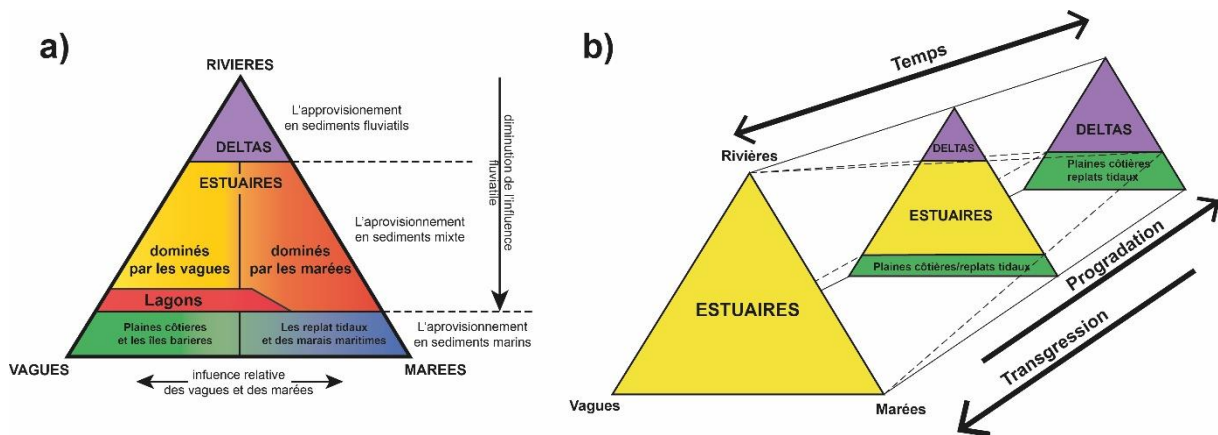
a)

RIVIERES

DELTAS

L'approvisionement en sediments fluviatils

diminution de l'influence fluviatile

ESTUAIRES

dominés par les vagues

dominés par les marées

L'aprovisionnement en sediments mixte

Lagons

Plaines côtieres et les îles barieres

Les replat tidaux et des marais maritimes

L'aprovisionnement en sediments marins

VAGUES

MAREES

infuence relative des vagues et des marées

b)

Temps

Rivières

DELTAS

DELTAS

Plaines côtières replats tidaux

ESTUAIRES

Plaines côtières/replats tidaux

ESTUAIRES

Progradation

Transgression

Vagues

Marées